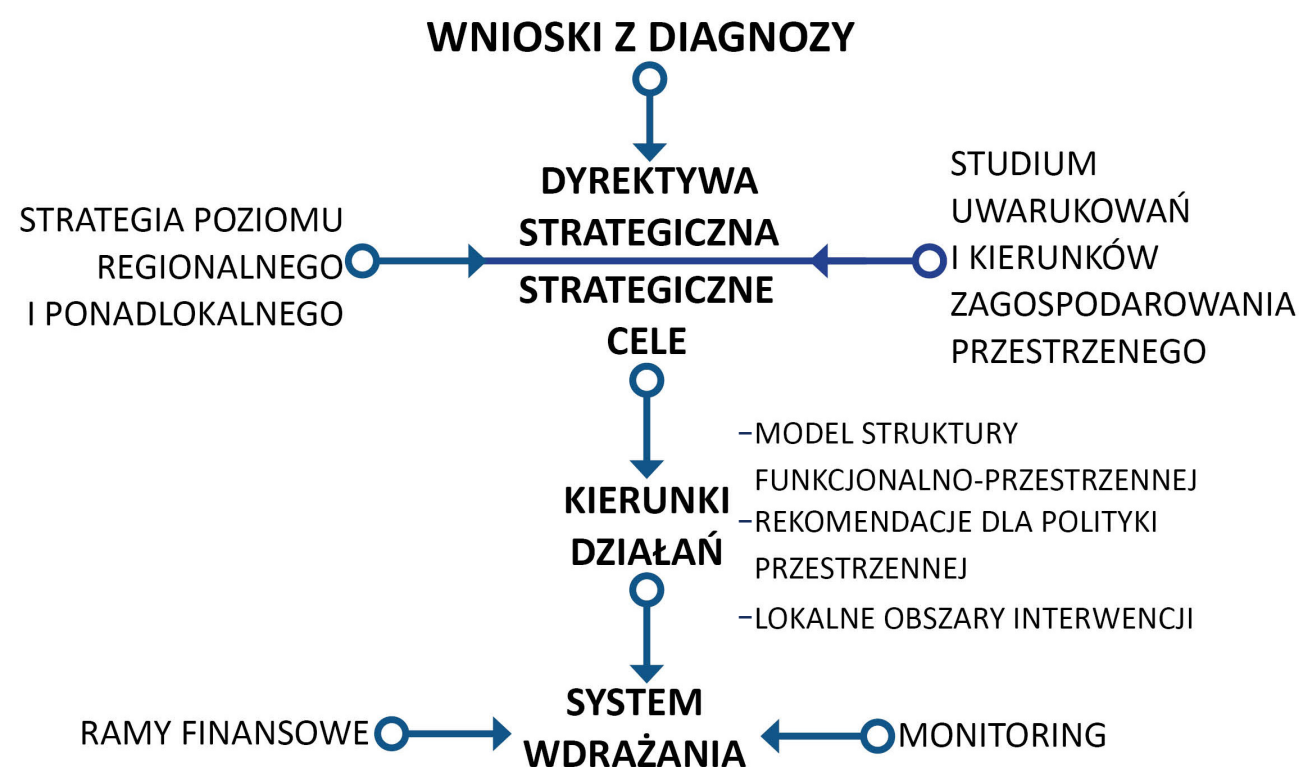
WNIOSKI Z DIAGNOZY

STRATEGIA POZIOMU REGIONALNEGO I PONADLOKALNEGO

DYREKTYWA STRATEGICZNA

STRATEGICZNE CELE

STUDIUM UWARUKOWAŃ I KIERUNKÓW ZAGOSPODAROWANIA PRZESTRZENEGO

KIERUNKI DZIAŁAŃ

-MODEL STRUKTURY FUNKCJONALNO-PRZESTRZENNEJ
-REKOMENDACJE DLA POLITYKI PRZESTRZENNEJ
-LOKALNE OBSZARY INTERWENCJI

RAMY FINANSOWE

SYSTEM WDRAŻANIA

MONITORING